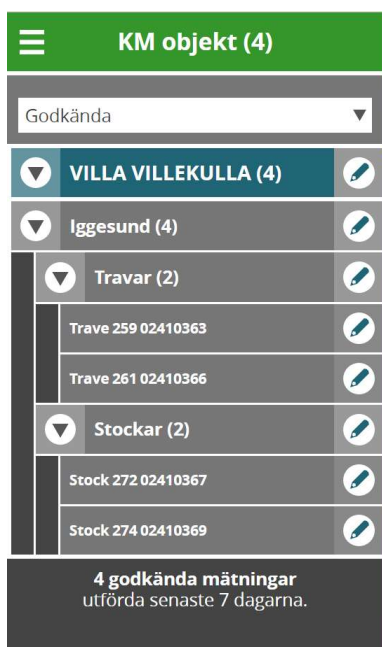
KM objekt (4)

Godkända

VILLA VILLEKULLA (4)

Iggesund (4)

Travar (2)

Trave 259 02410363

Trave 261 02410366

Stockar (2)

Stock 272 02410367

Stock 274 02410369

4 godkända mätningar
utförda senaste 7 dagarna.